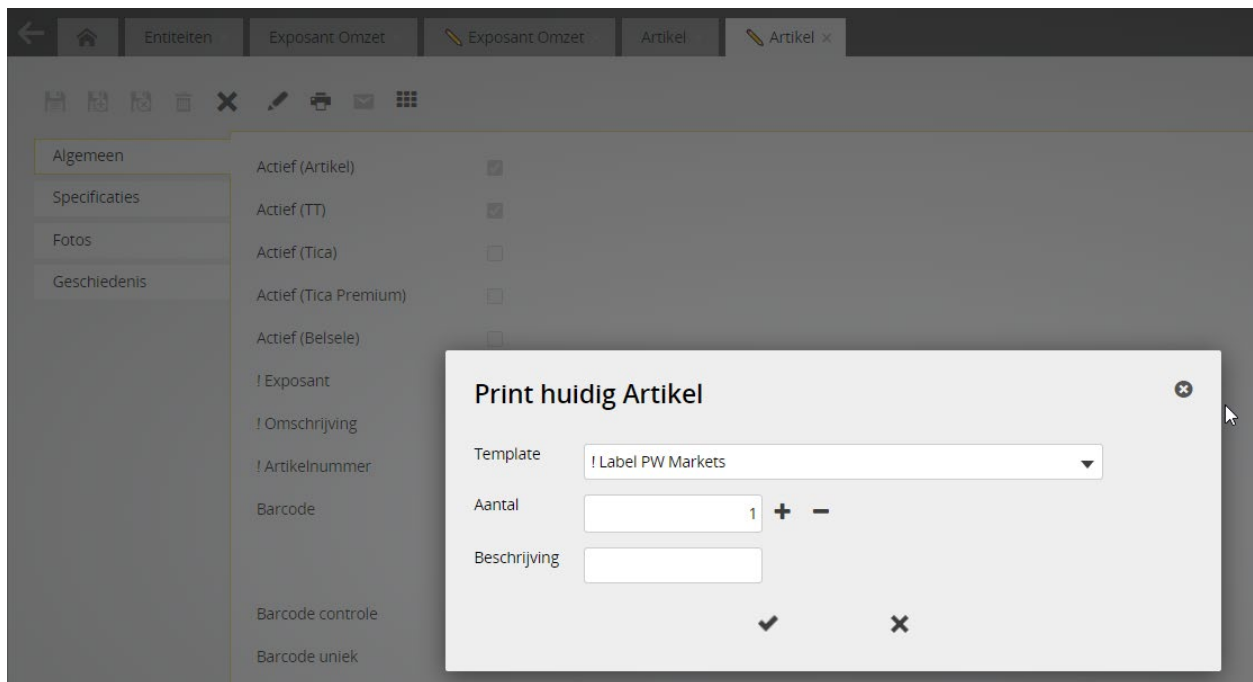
Entiteiten | Exposant Omzet | Exposant Omzet | Artikel | Artikel ×

Algemeen
Specificaties
Fotos
Geschiedenis

Actief (Artikel)
Actief (TT)
Actief (Tica)
Actief (Tica Premium)
Actief (Belsele)
! Exposant
! Omschrijving
! Artikelnummer
Barcode
Barcode controle
Barcode uniek

Print huidig Artikel

Template ! Label PW Markets
Aantal 1 + −
Beschrijving